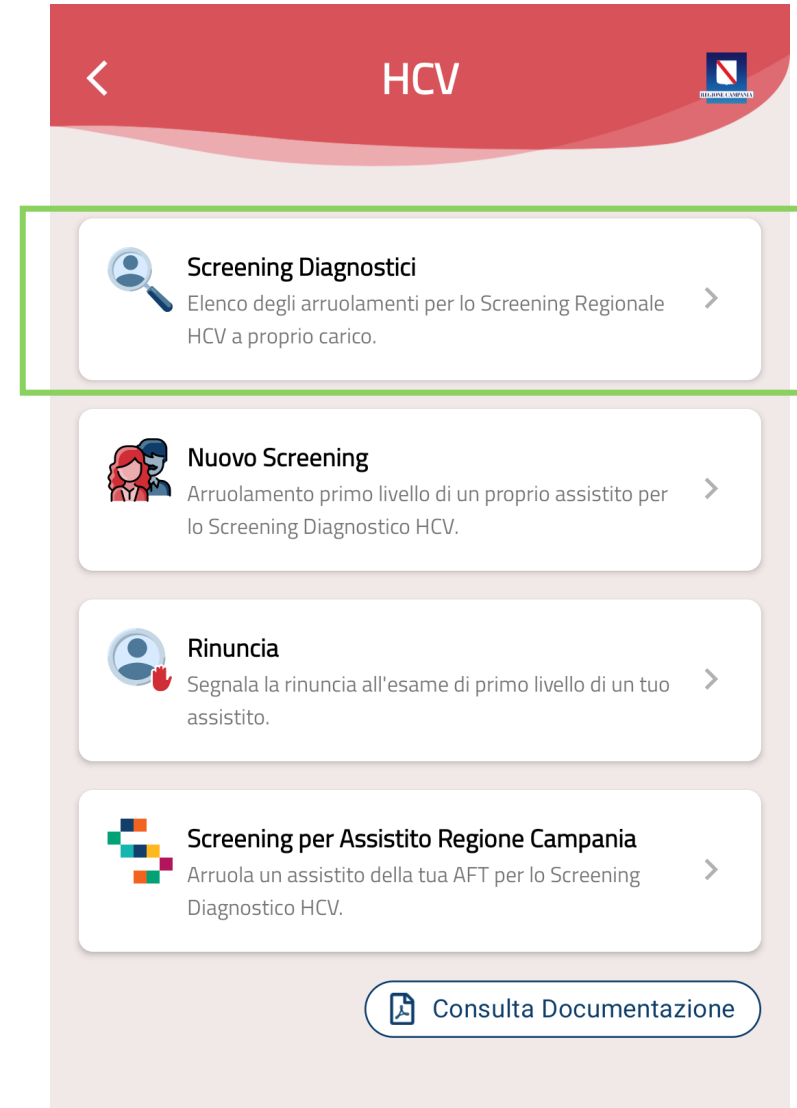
<

HCV

REGIONE CAMPANIA

Screening Diagnostici
Elenco degli arruolamenti per lo Screening Regionale HCV a proprio carico.
>

Nuovo Screening
Arruolamento primo livello di un proprio assistito per lo Screening Diagnostico HCV.
>

Rinuncia
Segnala la rinuncia all'esame di primo livello di un tuo assistito.
>

Screening per Assistito Regione Campania
Arruola un assistito della tua AFT per lo Screening Diagnostico HCV.
>

Consulta Documentazione